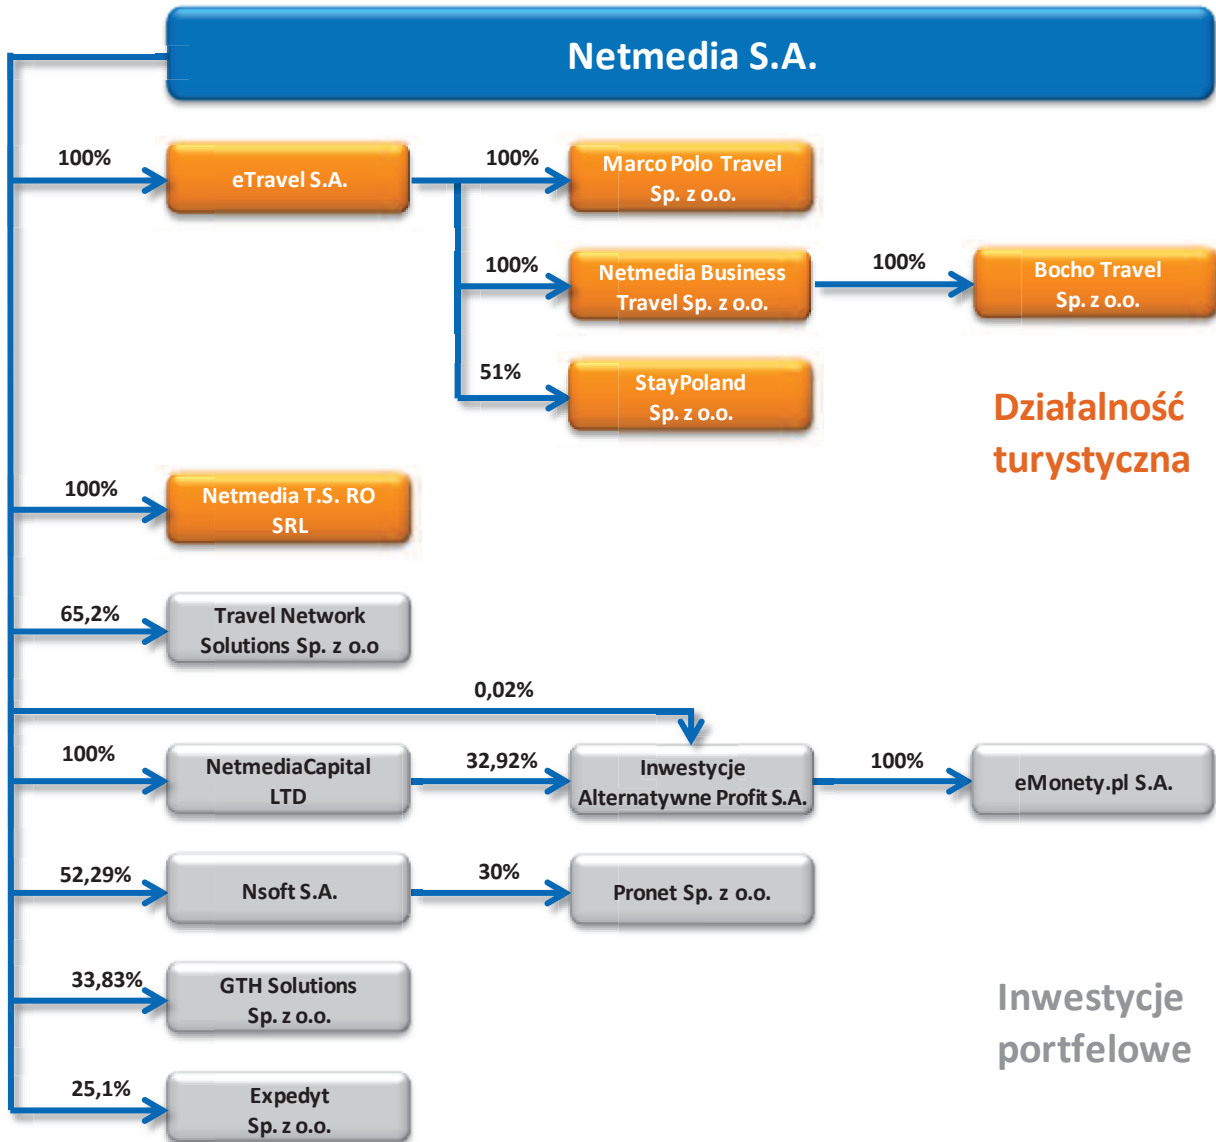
Netmedia S.A.

100%

eTravel S.A.

100%

Marco Polo Travel Sp. z o.o.

100%

Netmedia Business Travel Sp. z o.o.

100%

Bocho Travel Sp. z o.o.

51%

StayPoland Sp. z o.o.

Działalność turystyczna

100%

Netmedia T.S. RO SRL

65,2%

Travel Network Solutions Sp. z o.o

0,02%

100%

NetmediaCapital LTD

32,92%

Inwestycje Alternatywne Profit S.A.

100%

eMonety.pl S.A.

52,29%

Nsoft S.A.

30%

Pronet Sp. z o.o.

33,83%

GTH Solutions Sp. z o.o.

Inwestycje portfelowe

25,1%

Expedyt Sp. z o.o.